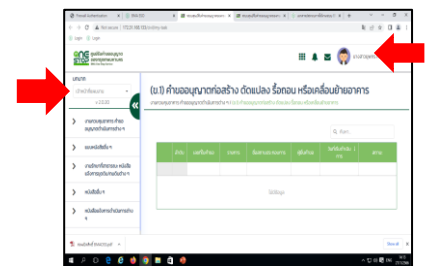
(ข.1) คำขออนุญาตก่อสร้าง ดัดแปลง รื้อถอน หรือเคลื่อนย้ายอาคาร

Login Login

เมนูหลัก

คำขออนุญาตการ ก่อสร้าง

หนังสือ

หนังสือ

ลำดับ | เลขที่รับเรื่อง | ประเภท | ชื่อเจ้าของ | ผู้ยื่นคำขอ | วันที่ยื่นคำขอ | สถานะ

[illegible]